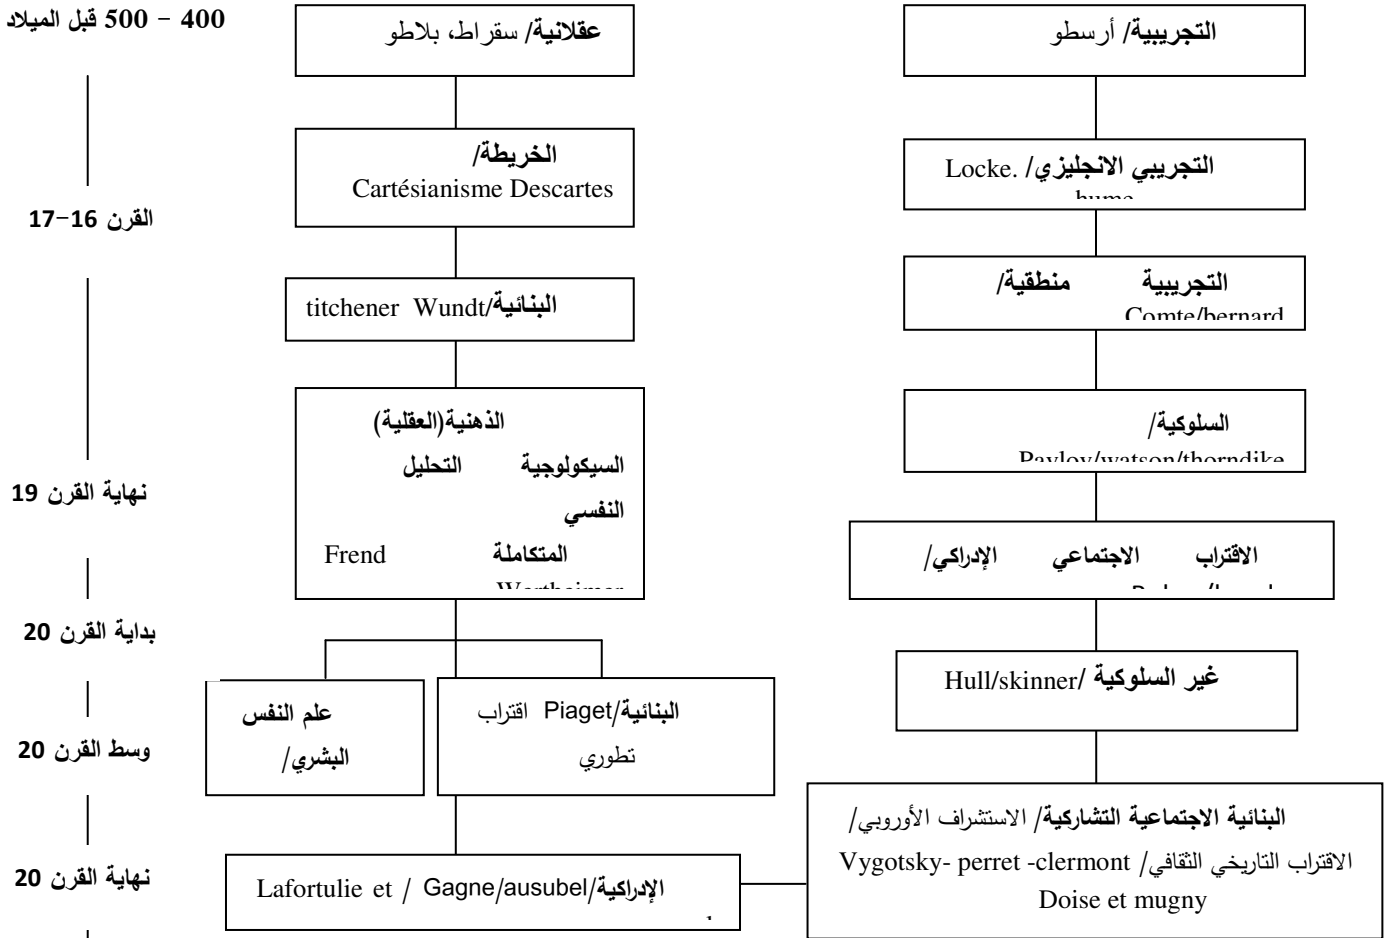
400 - 500 قبل الميلاد

القرن 16-17

نهاية القرن 19

بداية القرن 20

وسط القرن 20

نهاية القرن 20

عقلانية/ سقراط، بلاطو

الخريطة/
Cartésianisme Descartes

البنائية/titchener Wundt

الذهنية(العقلية)
السيكولوجية التحليل النفسي
المتكاملة Frend
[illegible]

علم النفس البشري/

البنائية/Piaget اقتراب تطوري

الإدراكية/Gagne/ausubel / Lafortulie et
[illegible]

التجريبية/ أرسطو

التجريبي الانجليزي/ .Locke
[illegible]

التجريبية منطقية/
Comte/bernard

السلوكية/
Pavlov/watson/thorndike

الاقتراب الاجتماعي الإدراكي/
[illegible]

غير السلوكية /Hull/skinner

البنائية الاجتماعية التشاركية/ الاستشراف الأوروبي/
الاقتراب التاريخي الثقافي/ Vygotsky- perret -clermont
Doise et mugny